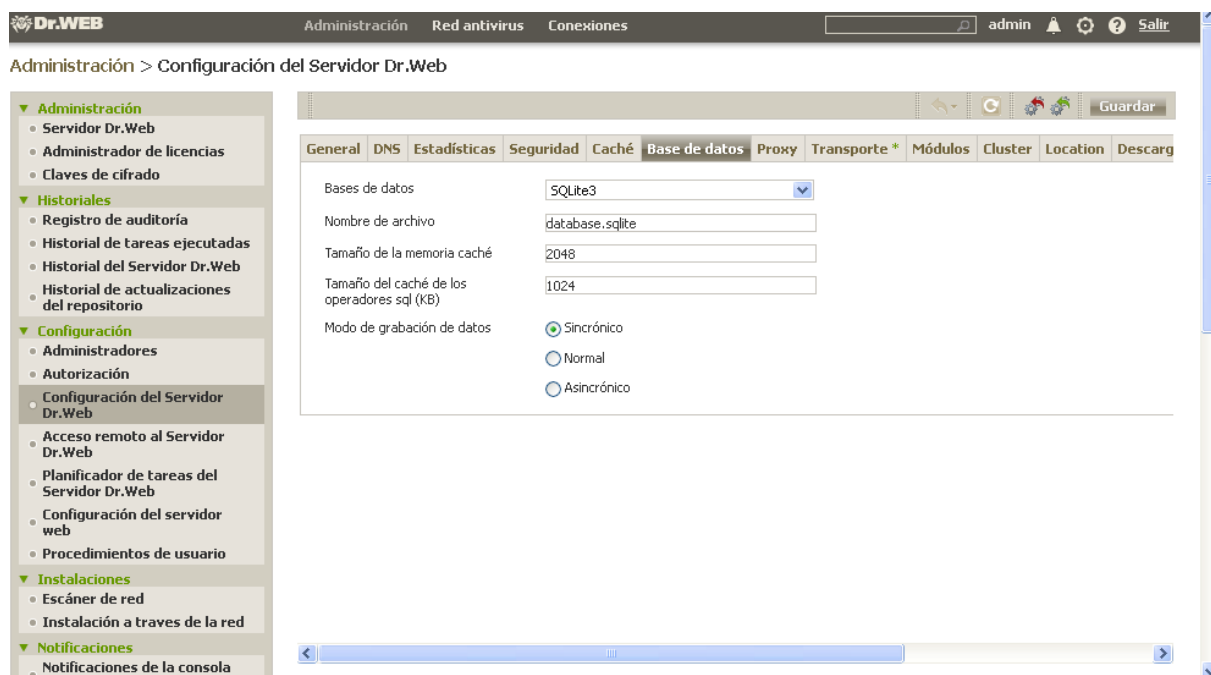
Dr.WEB

Administración Red antivirus Conexiones

admin Salir

Administración > Configuración del Servidor Dr.Web

▼ Administración
Servidor Dr.Web
Administrador de licencias
Claves de cifrado
▼ Historiales
Registro de auditoría
Historial de tareas ejecutadas
Historial del Servidor Dr.Web
Historial de actualizaciones del repositorio
▼ Configuración
Administradores
Autorización
Configuración del Servidor Dr.Web
Acceso remoto al Servidor Dr.Web
Planificador de tareas del Servidor Dr.Web
Configuración del servidor web
Procedimientos de usuario
▼ Instalaciones
Escáner de red
Instalación a traves de la red
▼ Notificaciones
Notificaciones de la consola

Guardar

General DNS Estadísticas Seguridad Caché Base de datos Proxy Transporte * Módulos Cluster Location Descarg

Bases de datos SQLite3
Nombre de archivo database.sqlite
Tamaño de la memoria caché 2048
Tamaño del caché de los operadores sql (KB) 1024
Modo de grabación de datos
Sincrónico
Normal
Asincrónico